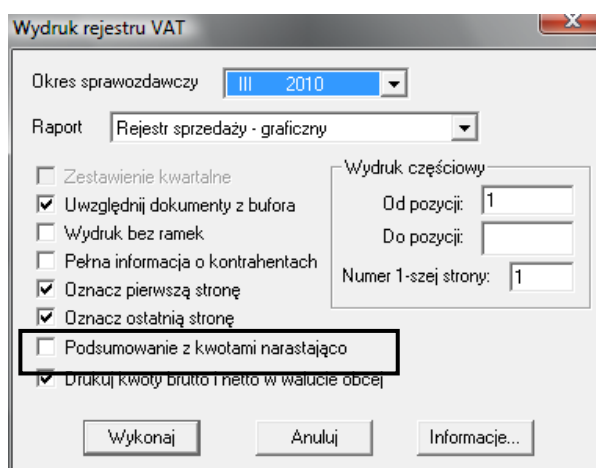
Wydruk rejestru VAT

Okres sprawozdawczy III 2010

Raport Rejestr sprzedaży - graficzny

Zestawienie kwartalne
Uwzględnij dokumenty z bufora
Wydruk bez ramek
Pełna informacja o kontrahentach
Oznacz pierwszą stronę
Oznacz ostatnią stronę
Podsumowanie z kwotami narastająco
Drukuj kwoty brutto i netto w walucie obcej

Wydruk częściowy
Od pozycji: 1
Do pozycji:
Numer 1-szej strony: 1

Wykonaj
Anuluj
Informacje...